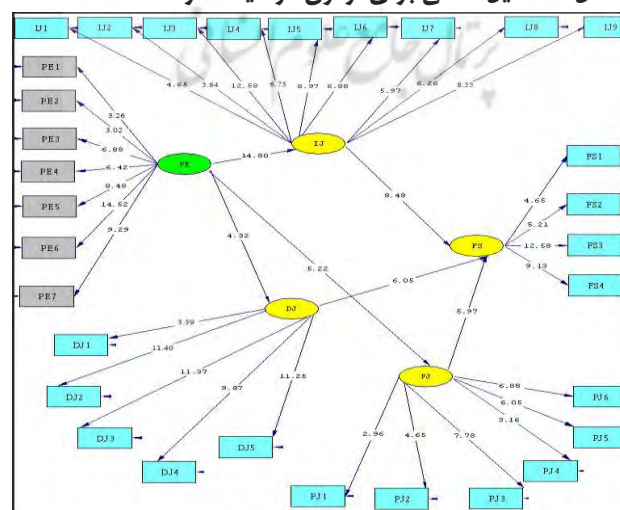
IJ1
IJ2
IJ3
IJ4
IJ5
IJ6
IJ7
IJ8
IJ9
PE1
PE2
PE3
PE4
PE5
PE6
PE7
PE
IJ
DJ
PJ
FS
FS1
FS2
FS3
FS4
DJ1
DJ2
DJ3
DJ4
DJ5
PJ1
PJ2
PJ3
PJ4
PJ5
PJ6
4.65
3.84
12.58
8.75
8.97
6.88
5.97
6.26
8.53
3.26
3.02
6.88
6.42
8.40
14.52
9.29
14.80
8.48
4.32
8.22
6.05
4.65
5.21
12.58
9.13
5.97
3.59
11.40
11.37
9.87
11.25
2.96
4.65
7.78
6.88
6.05
3.16